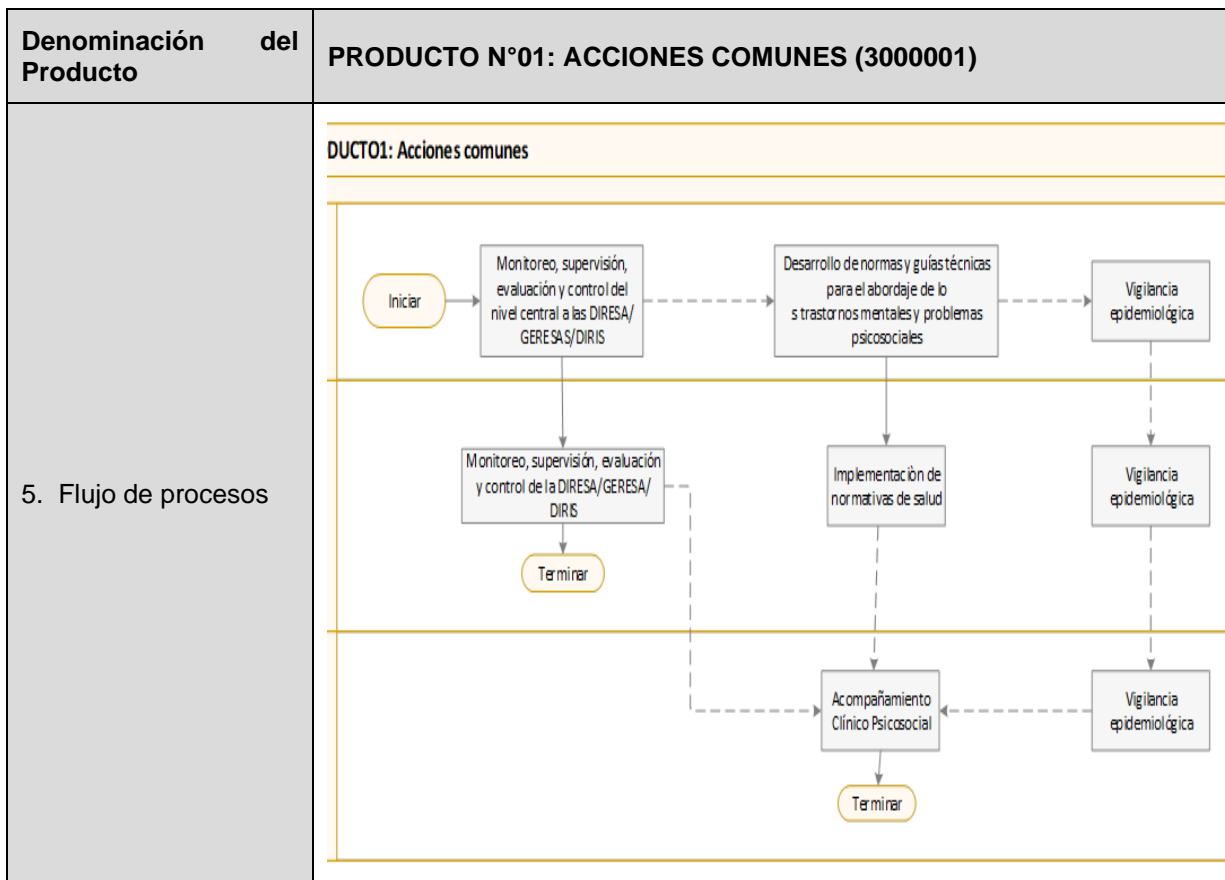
| Denominación del Producto | PRODUCTO N°01: ACCIONES COMUNES (3000001) |
|---|---|
| 5. Flujo de procesos | DUCTO1: Acciones comunes<br><br>Iniciar<br><br>Monitoreo, supervisión, evaluación y control del nivel central a las DIRESA/ GERESAS/DIRIS<br><br>Desarrollo de normas y guías técnicas para el abordaje de lo s trastornos mentales y problemas psicosociales<br><br>Vigilancia epidemiológica<br><br>Monitoreo, supervisión, evaluación y control de la DIRESA/GERESA/ DIRIS<br><br>Terminar<br><br>Implementación de normativas de salud<br><br>Vigilancia epidemiológica<br><br>Acompañamiento Clínico Psicosocial<br><br>Vigilancia epidemiológica<br><br>Terminar |